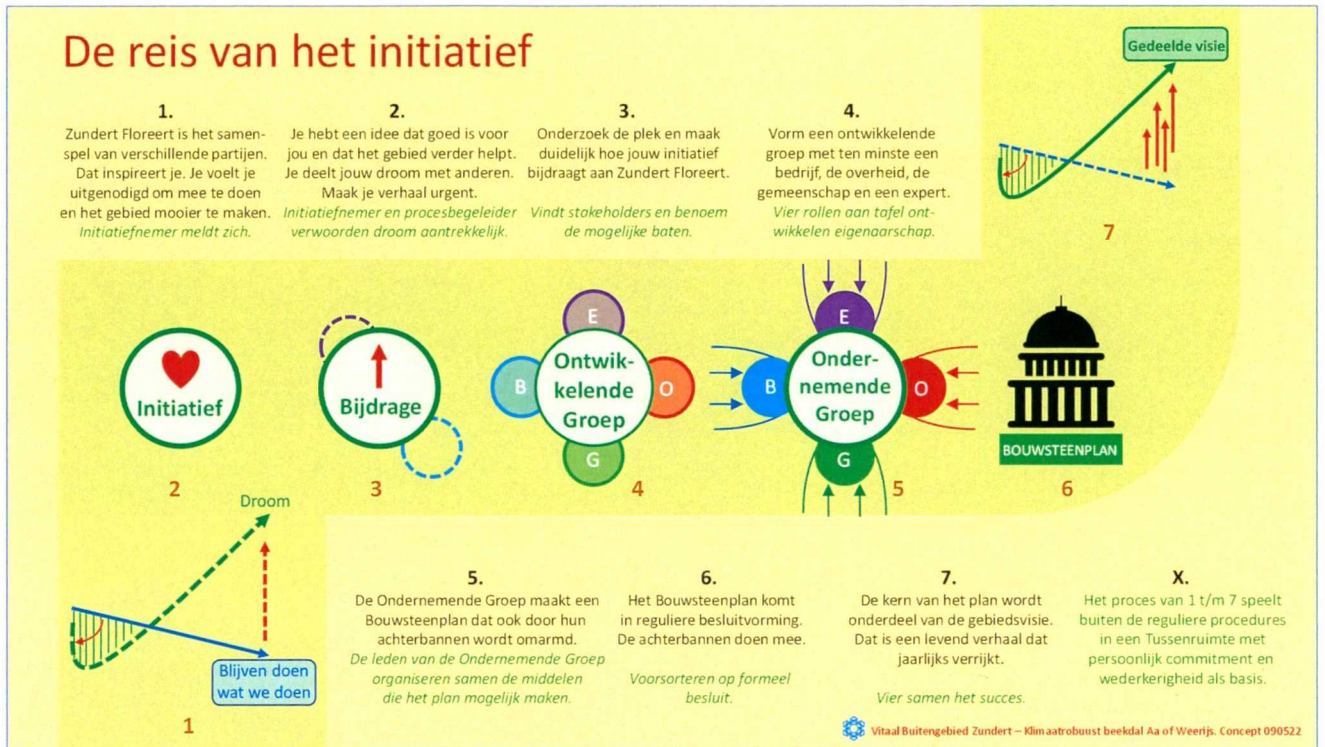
De reis van het initiatief

1.
Zundert Floreert is het samenspel van verschillende partijen. Dat inspireert je. Je voelt je uitgenodigd om mee te doen en het gebied mooier te maken.
Initiatiefnemer meldt zich.

2.
Je hebt een idee dat goed is voor jou en dat het gebied verder helpt. Je deelt jouw droom met anderen. Maak je verhaal urgent.
Initiatiefnemer en procesbegeleider verwoorden droom aantrekkelijk.

3.
Onderzoek de plek en maak duidelijk hoe jouw initiatief bijdraagt aan Zundert Floreert.
Vindt stakeholders en benoem de mogelijke baten.

4.
Vorm een ontwikkelende groep met ten minste een bedrijf, de overheid, de gemeenschap en een expert.
Vier rollen aan tafel ontwikkelen eigenaarschap.

Gedeelde visie

7

Initiatief

Bijdrage

E
B
Ontwikkelende Groep
O
G

E
B
Ondernemende Groep
O
G

BOUWSTEENPLAN

2
3
4
5
6

Droom

Blijven doen wat we doen

1

5.
De Ondernemende Groep maakt een Bouwsteenplan dat ook door hun achterbannen wordt omarmd.
De leden van de Ondernemende Groep organiseren samen de middelen die het plan mogelijk maken.

6.
Het Bouwsteenplan komt in reguliere besluitvorming. De achterbannen doen mee.
Voorsorteren op formeel besluit.

7.
De kern van het plan wordt onderdeel van de gebiedsvisie. Dat is een levend verhaal dat jaarlijks verrijkt.
Vier samen het succes.

X.
Het proces van 1 t/m 7 speelt buiten de reguliere procedures in een Tussenruimte met persoonlijk commitment en wederkerigheid als basis.

Vitaal Buitengebied Zundert – Klimaatrobuust beekdal Aa of Weerijs. Concept 090522